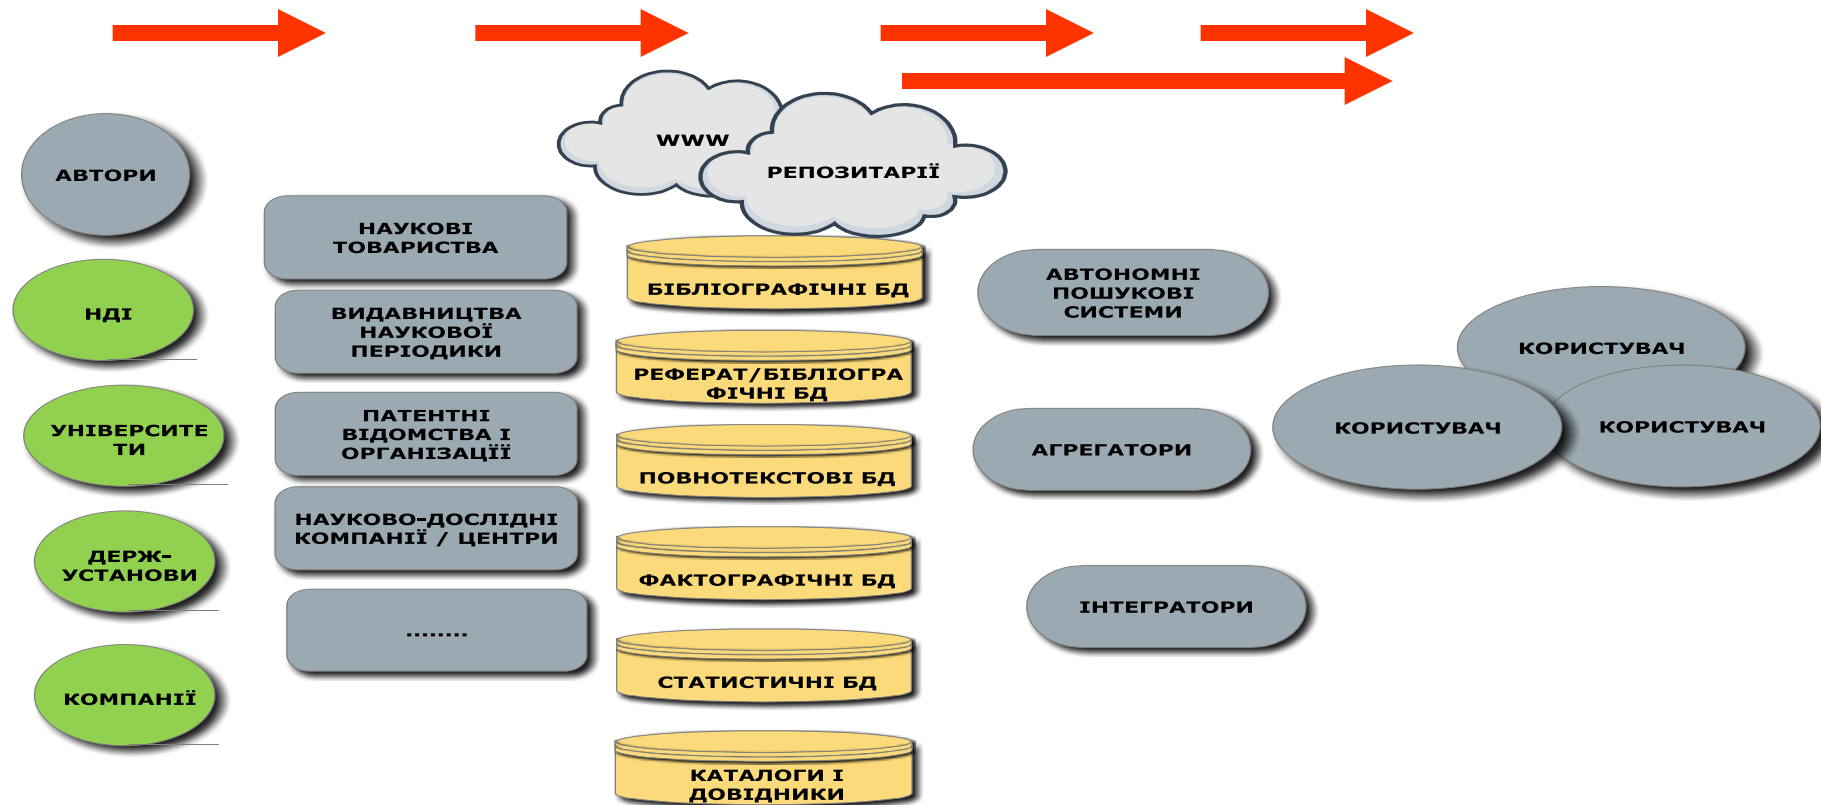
WWW

РЕПОЗИТАРІЇ

АВТОРИ

НДІ

УНІВЕРСИТЕТИ

ДЕРЖ-УСТАНОВИ

КОМПАНІЇ

НАУКОВІ ТОВАРИСТВА

ВИДАВНИЦТВА НАУКОВОЇ ПЕРІОДИКИ

ПАТЕНТНІ ВІДОМСТВА І ОРГАНІЗАЦІЇ

НАУКОВО-ДОСЛІДНІ КОМПАНІЇ / ЦЕНТРИ

........

БІБЛІОГРАФІЧНІ БД

РЕФЕРАТ/БІБЛІОГРАФІЧНІ БД

ПОВНОТЕКСТОВІ БД

ФАКТОГРАФІЧНІ БД

СТАТИСТИЧНІ БД

КАТАЛОГИ І ДОВІДНИКИ

АВТОНОМНІ ПОШУКОВІ СИСТЕМИ

АГРЕГАТОРИ

ІНТЕГРАТОРИ

КОРИСТУВАЧ

КОРИСТУВАЧ

КОРИСТУВАЧ